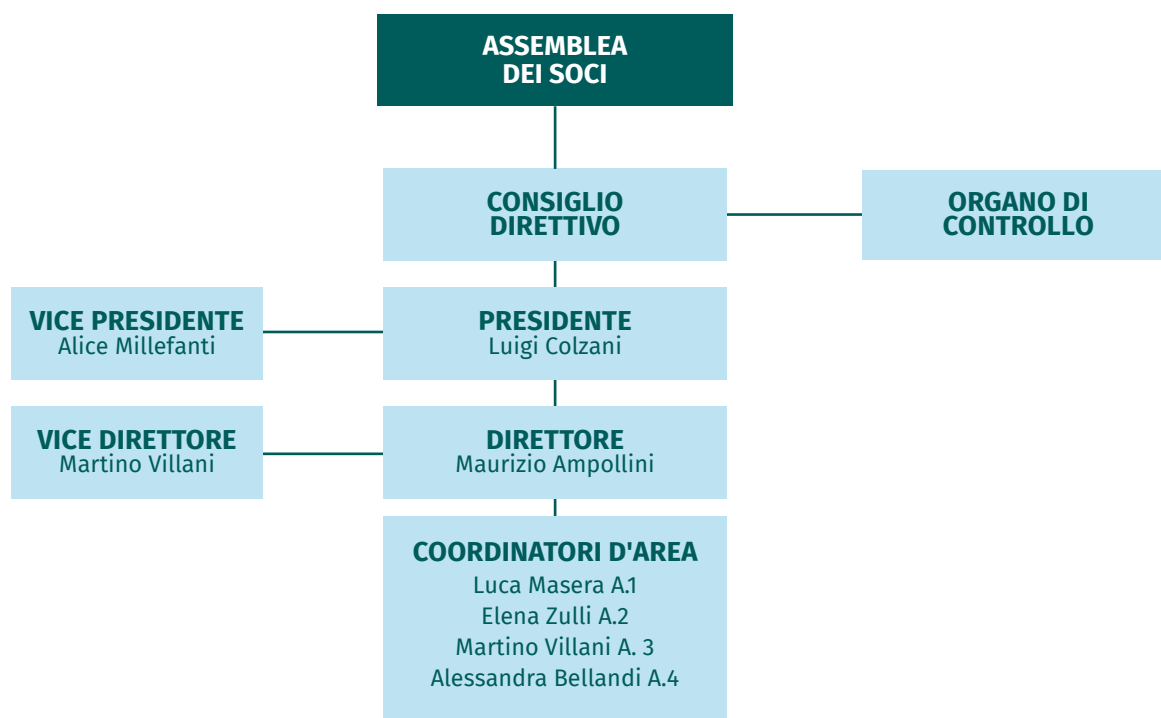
ASSEMBLEA DEI SOCI

CONSIGLIO DIRETTIVO

ORGANO DI CONTROLLO

VICE PRESIDENTE
Alice Millefanti

PRESIDENTE
Luigi Colzani

VICE DIRETTORE
Martino Villani

DIRETTORE
Maurizio Ampollini

COORDINATORI D'AREA
Luca Masera A.1
Elena Zulli A.2
Martino Villani A. 3
Alessandra Bellandi A.4